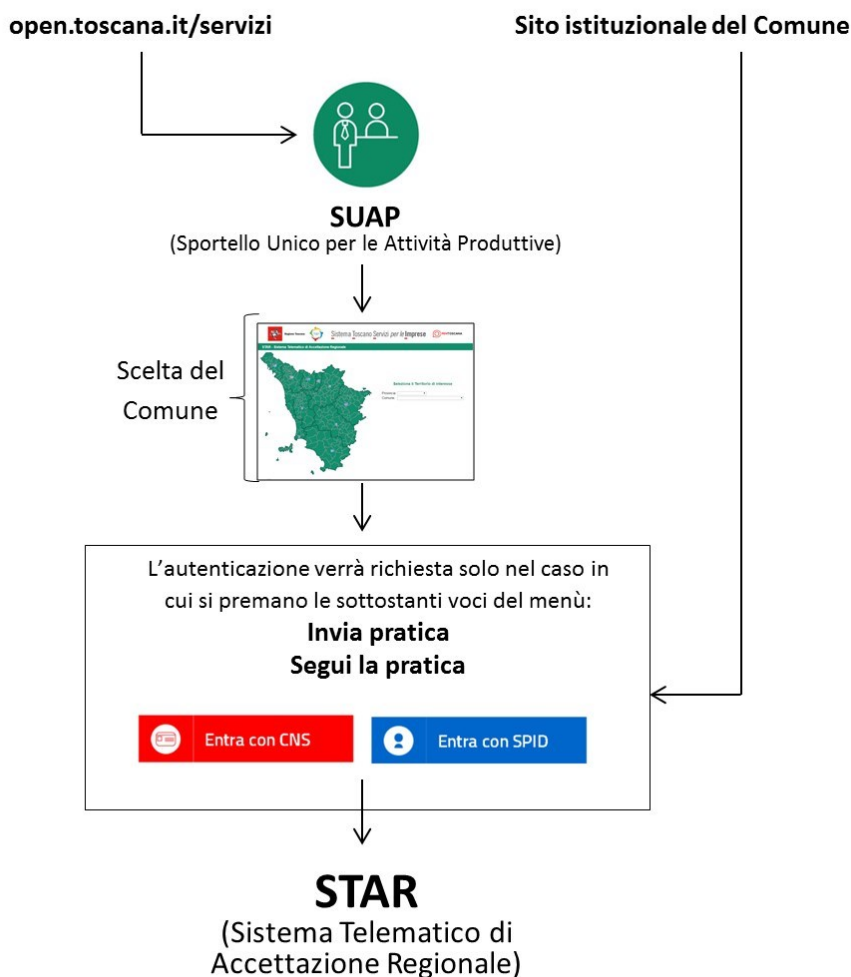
open.toscana.it/servizi

Sito istituzionale del Comune

SUAP
(Sportello Unico per le Attività Produttive)

Scelta del Comune

Sistema Toscano Servizi per le Imprese

STAR - Sistema Telematico di Accettazione Regionale

Seleziona il Territorio di interesse

L'autenticazione verrà richiesta solo nel caso in cui si premano le sottostanti voci del menù:
Invia pratica
Segui la pratica

Entra con CNS

Entra con SPID

STAR
(Sistema Telematico di Accettazione Regionale)